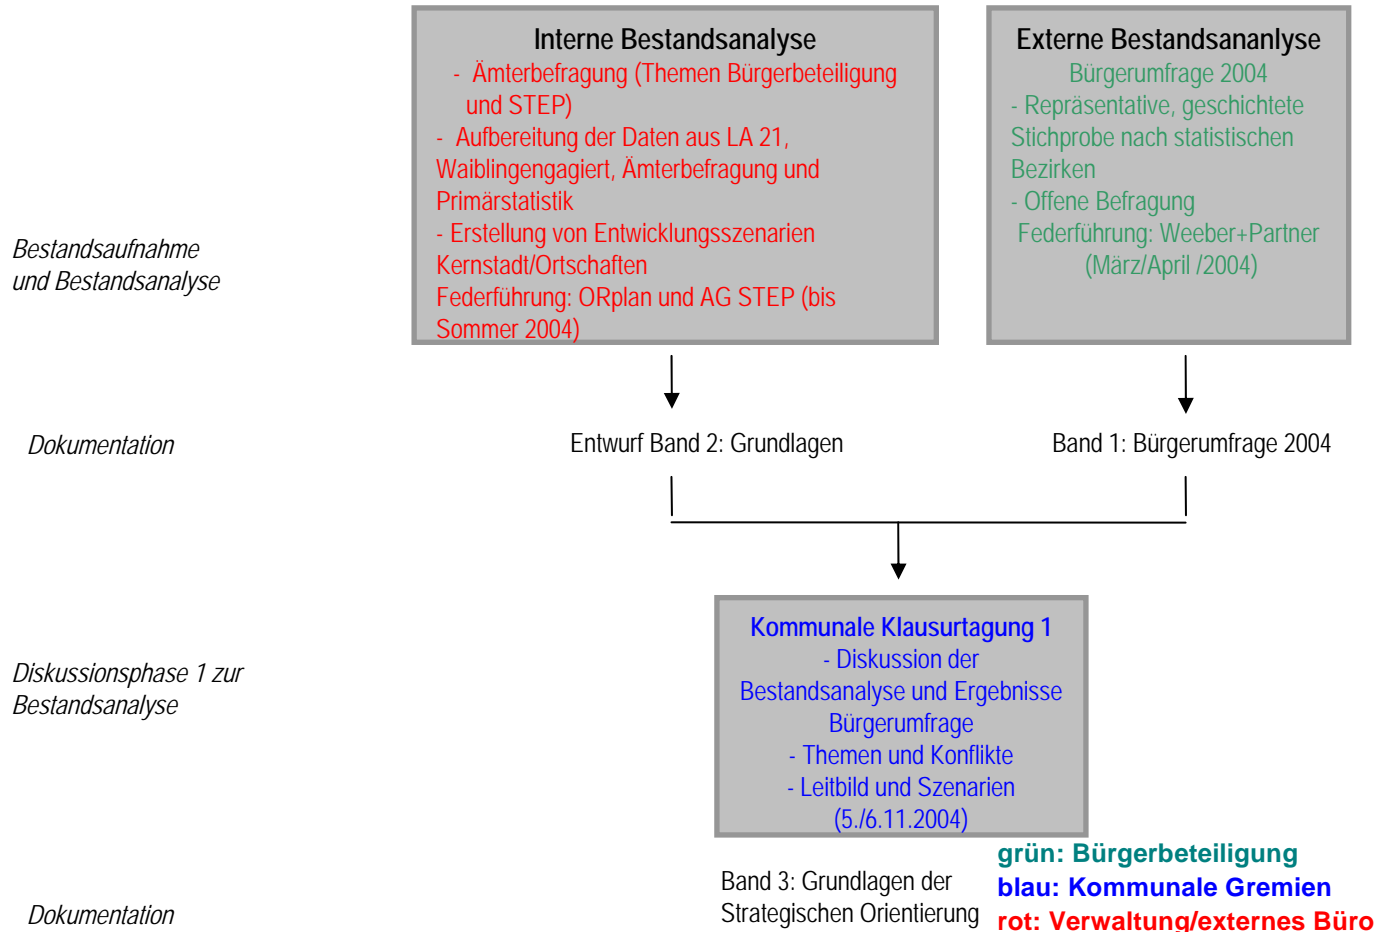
Bestandsaufnahme und Bestandsanalyse

Interne Bestandsanalyse
- Ämterbefragung (Themen Bürgerbeteiligung und STEP)
- Aufbereitung der Daten aus LA 21, Waiblingengagiert, Ämterbefragung und Primärstatistik
- Erstellung von Entwicklungsszenarien Kernstadt/Ortschaften
Federführung: ORplan und AG STEP (bis Sommer 2004)

Externe Bestandsananlyse
Bürgerumfrage 2004
- Repräsentative, geschichtete Stichprobe nach statistischen Bezirken
- Offene Befragung
Federführung: Weeber+Partner (März/April /2004)

Dokumentation

Entwurf Band 2: Grundlagen

Band 1: Bürgerumfrage 2004

Diskussionsphase 1 zur Bestandsanalyse

Kommunale Klausurtagung 1
- Diskussion der Bestandsanalyse und Ergebnisse Bürgerumfrage
- Themen und Konflikte
- Leitbild und Szenarien
(5./6.11.2004)

Dokumentation

Band 3: Grundlagen der Strategischen Orientierung

grün: Bürgerbeteiligung
blau: Kommunale Gremien
rot: Verwaltung/externes Büro